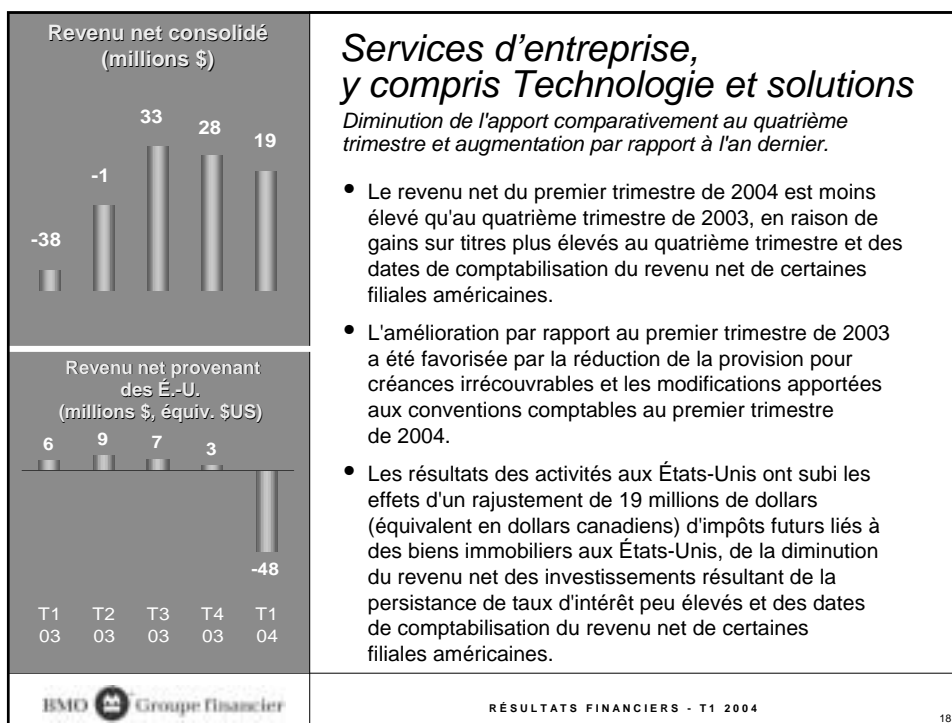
Revenu net consolidé (millions $)

-38
-1
33
28
19

Revenu net provenant des É.-U. (millions $, équiv. $US)

6
9
7
3
-48

T1 03
T2 03
T3 03
T4 03
T1 04

Services d’entreprise, y compris Technologie et solutions

Diminution de l'apport comparativement au quatrième trimestre et augmentation par rapport à l'an dernier.

• Le revenu net du premier trimestre de 2004 est moins élevé qu'au quatrième trimestre de 2003, en raison de gains sur titres plus élevés au quatrième trimestre et des dates de comptabilisation du revenu net de certaines filiales américaines.

• L'amélioration par rapport au premier trimestre de 2003 a été favorisée par la réduction de la provision pour créances irrécouvrables et les modifications apportées aux conventions comptables au premier trimestre de 2004.

• Les résultats des activités aux États-Unis ont subi les effets d'un rajustement de 19 millions de dollars (équivalent en dollars canadiens) d'impôts futurs liés à des biens immobiliers aux États-Unis, de la diminution du revenu net des investissements résultant de la persistance de taux d'intérêt peu élevés et des dates de comptabilisation du revenu net de certaines filiales américaines.

BMO Groupe financier

RÉSULTATS FINANCIERS - T1 2004

18